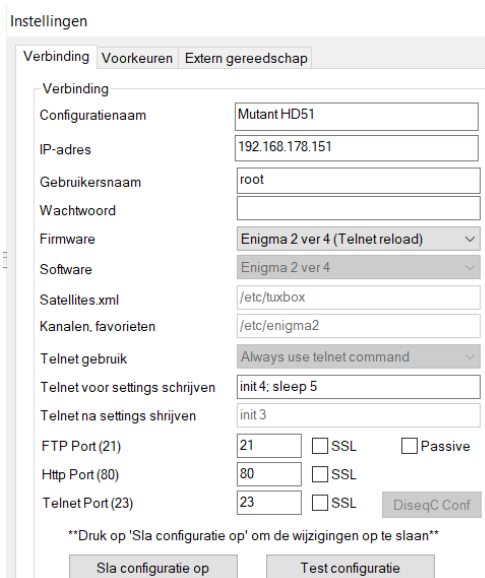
Instellingen

Verbinding | Voorkeuren | Extern gereedschap

Verbinding

Configuratienaam: Mutant HD51

IP-adres: 192.168.178.151

Gebruikersnaam: root

Wachtwoord:

Firmware: Enigma 2 ver 4 (Telnet reload)

Software: Enigma 2 ver 4

Satellites.xml: /etc/tuxbox

Kanalen, favorieten: /etc/enigma2

Telnet gebruik: Always use telnet command

Telnet voor settings schrijven: init 4; sleep 5

Telnet na settings shrijven: init 3

FTP Port (21): 21 SSL Passive

Http Port (80): 80 SSL

Telnet Port (23): 23 SSL DiseqC Conf

**Druk op 'Sla configuratie op' om de wijzigingen op te slaan**

Sla configuratie op | Test configuratie